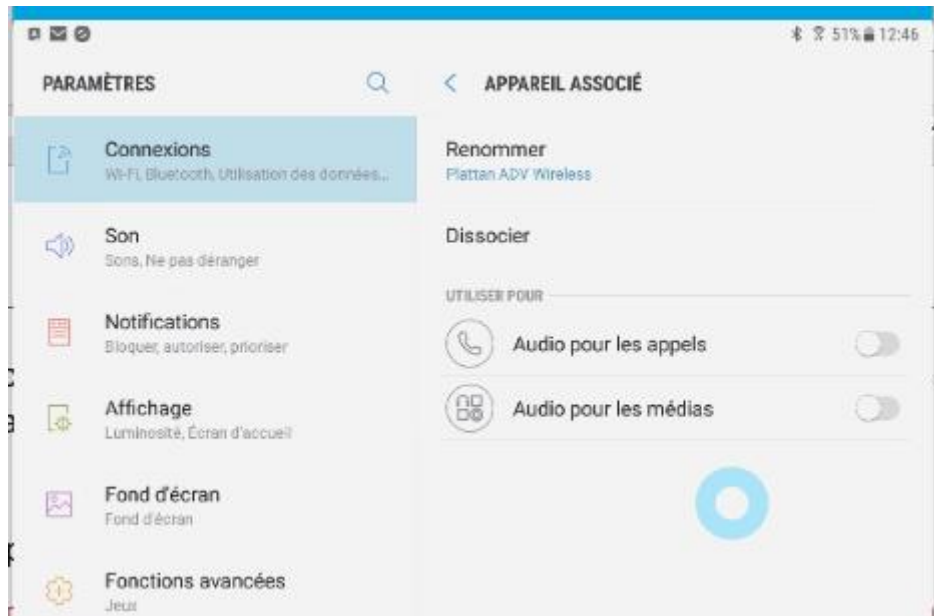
51% 12:46

PARAMÈTRES

Connexions
Wi-Fi, Bluetooth, Utilisation des données...

Son
Sons, Ne pas déranger

Notifications
Bloquer, autoriser, prioriser

Affichage
Luminosité, Écran d'accueil

Fond d'écran
Fond d'écran

Fonctions avancées
Jeux

APPAREIL ASSOCIÉ

Renommer
Plattan ADV Wireless

Dissocier

UTILISER POUR

Audio pour les appels

Audio pour les médias